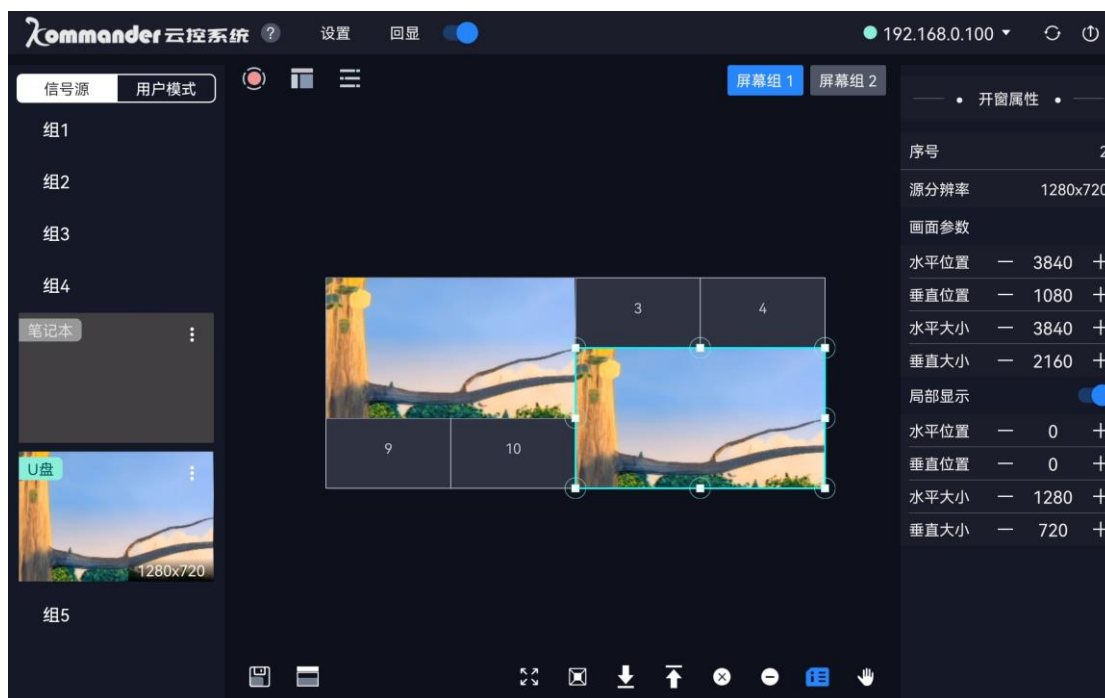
Kommander云控系统 ? 设置 回显

192.168.0.100

信号源 用户模式

组1

组2

组3

组4

笔记本

U盘

1280x720

组5

屏幕组 1 屏幕组 2

3 4

9 10

开窗属性

| 序号 | | 2 | |
|---|---|---|---|
| 源分辨率 | | 1280x720 | |
| 画面参数 | | | |
| 水平位置 | — | 3840 | + |
| 垂直位置 | — | 1080 | + |
| 水平大小 | — | 3840 | + |
| 垂直大小 | — | 2160 | + |
| 局部显示 | | | |
| 水平位置 | — | 0 | + |
| 垂直位置 | — | 0 | + |
| 水平大小 | — | 1280 | + |
| 垂直大小 | — | 720 | + |